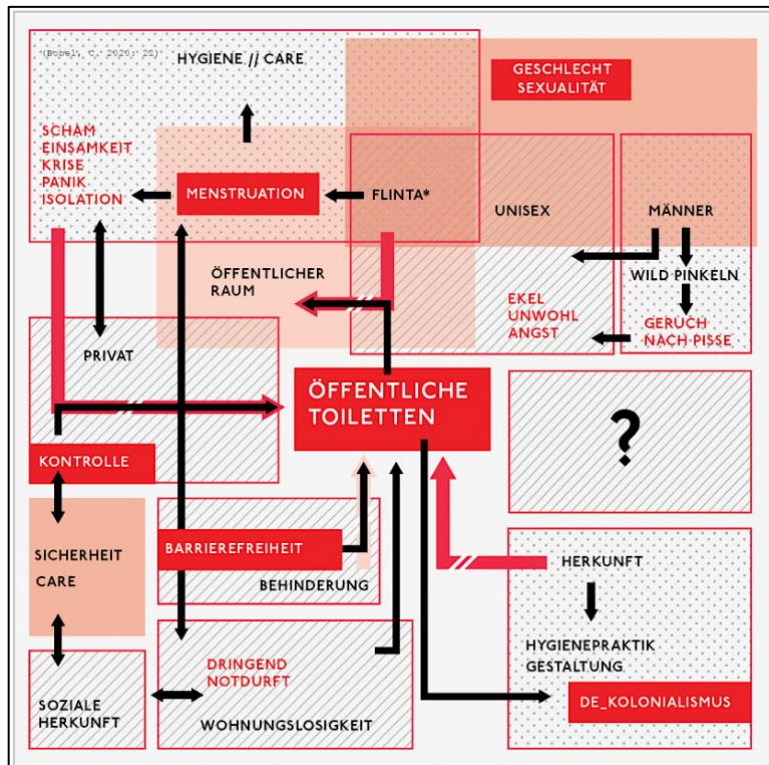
(Bobel, C. 2020: 20)

HYGIENE // CARE

GESCHLECHT SEXUALITÄT

SCHAM EINSAMKEIT KRISE PANIK ISOLATION

MENSTRUATION

FLINTA*

UNISEX

MÄNNER

ÖFFENTLICHER RAUM

WILD PINKELN

EKEL UNWOHL ANGST

GERUCH NACH PISSE

PRIVAT

ÖFFENTLICHE TOILETTEN

?

KONTROLLE

SICHERHEIT CARE

BARRIEREFREIHEIT

BEHINDERUNG

HERKUNFT

HYGIENEPRAKTIK GESTALTUNG

DRINGEND NOTDURFT

SOZIALE HERKUNFT

WOHNUNGSLOSIGKEIT

DE_KOLONIALISMUS